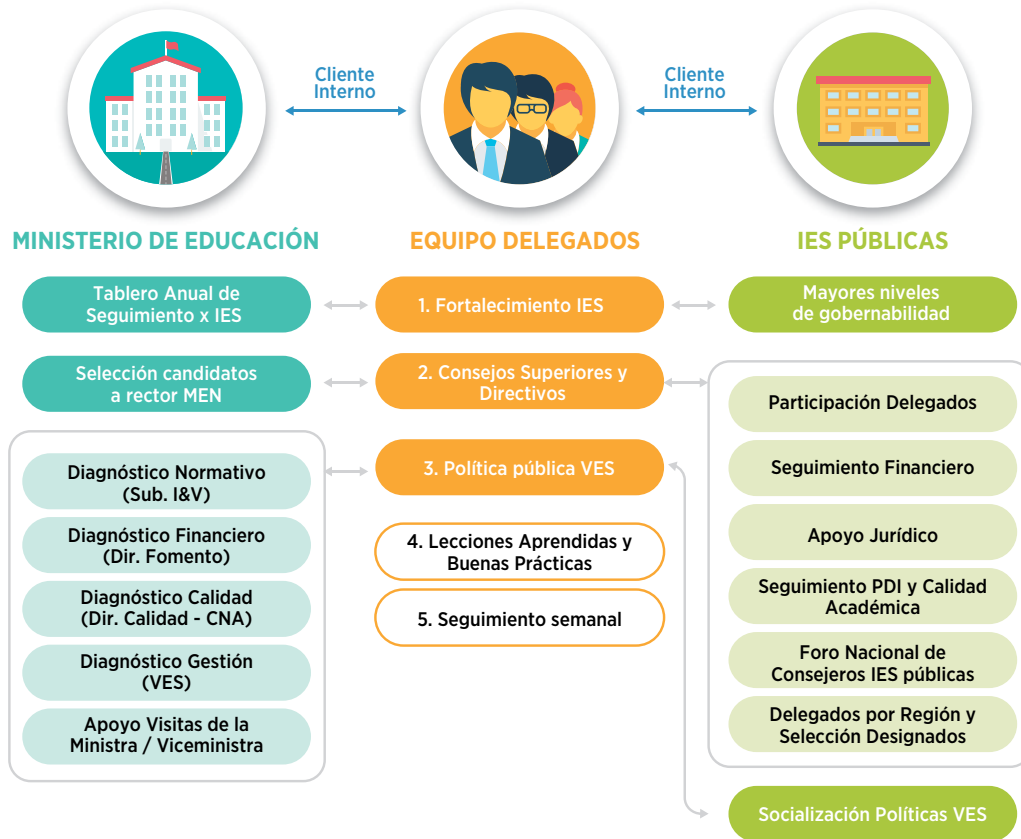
Cliente Interno

Cliente Interno

MINISTERIO DE EDUCACIÓN

EQUIPO DELEGADOS

IES PÚBLICAS

Tablero Anual de Seguimiento x IES

1. Fortalecimiento IES

Mayores niveles de gobernabilidad

Selección candidatos a rector MEN

2. Consejos Superiores y Directivos

Participación Delegados

Diagnóstico Normativo (Sub. I&V)

3. Política pública VES

Seguimiento Financiero

Diagnóstico Financiero (Dir. Fomento)

4. Lecciones Aprendidas y Buenas Prácticas

Apoyo Jurídico

Diagnóstico Calidad (Dir. Calidad - CNA)

5. Seguimiento semanal

Seguimiento PDI y Calidad Académica

Diagnóstico Gestión (VES)

Foro Nacional de Consejeros IES públicas

Apoyo Visitas de la Ministra / Viceministra

Delegados por Región y Selección Designados

Socialización Políticas VES